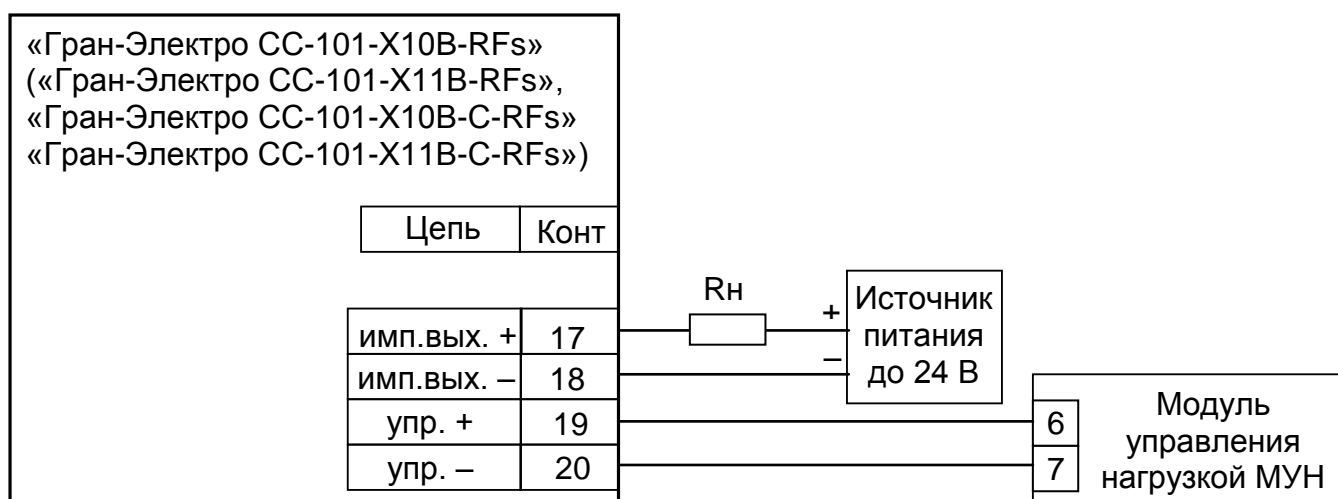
«Гран-Электро СС-101-Х10В-RFs»
(«Гран-Электро СС-101-Х11В-RFs»,
«Гран-Электро СС-101-Х10В-С-RFs»
«Гран-Электро СС-101-Х11В-С-RFs»)

| Цепь | Конт |
|---|---|
| имп.вых. + | 17 |
| имп.вых. – | 18 |
| упр. + | 19 |
| упр. – | 20 |

Rн

+
–

Источник питания до 24 В

6
7

Модуль управления нагрузкой МУН